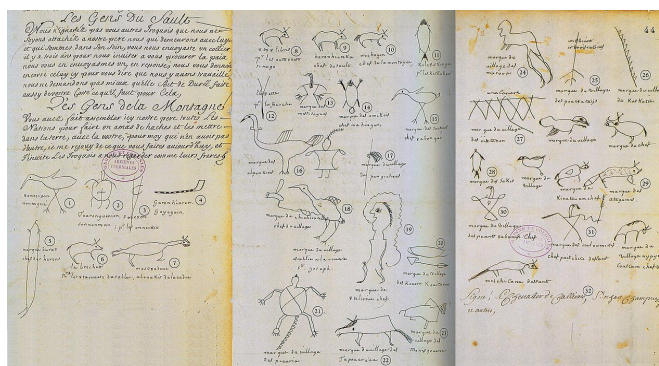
Les Gens du Saulto
Nous n'ignorons pas vous autres Iroquois que nous ne soyons attachés à nostre pere nous qui demeurons avec luy et que sommes dans son sein, vous nous envoyastes un collier il y a trois ans pour nous inviter à vous procurer la paix, nous vous en envoyasmes un en reponse, nous vous donnons encore celuy cy pour vous dire que nous y avons travaillé, nous ne demandons pas mieux que ... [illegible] faire aussy de ... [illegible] pour cela.

Les Gens de la Montagne
Vous avez fait assembler icy nostre pere toutes les Nations pour faire un amas de haches et les mettre dans la terre, avec la nostre, pour moy qui n'ay point d'autre volonté que celle de mon pere je me rejouis de ce que vous faites aujourd'huy, et finisse les Iroquois a nous regarder comme leurs freres.

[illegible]

1 2 3 4 5 6 7 8 9 10 11 12 13 14 15 16 17 18 19 20 21 22 23 24 25 26 27 28 29 30 31 32 33 34

44

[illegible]

Signé: Le Chevalier de Callières, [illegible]
et autres